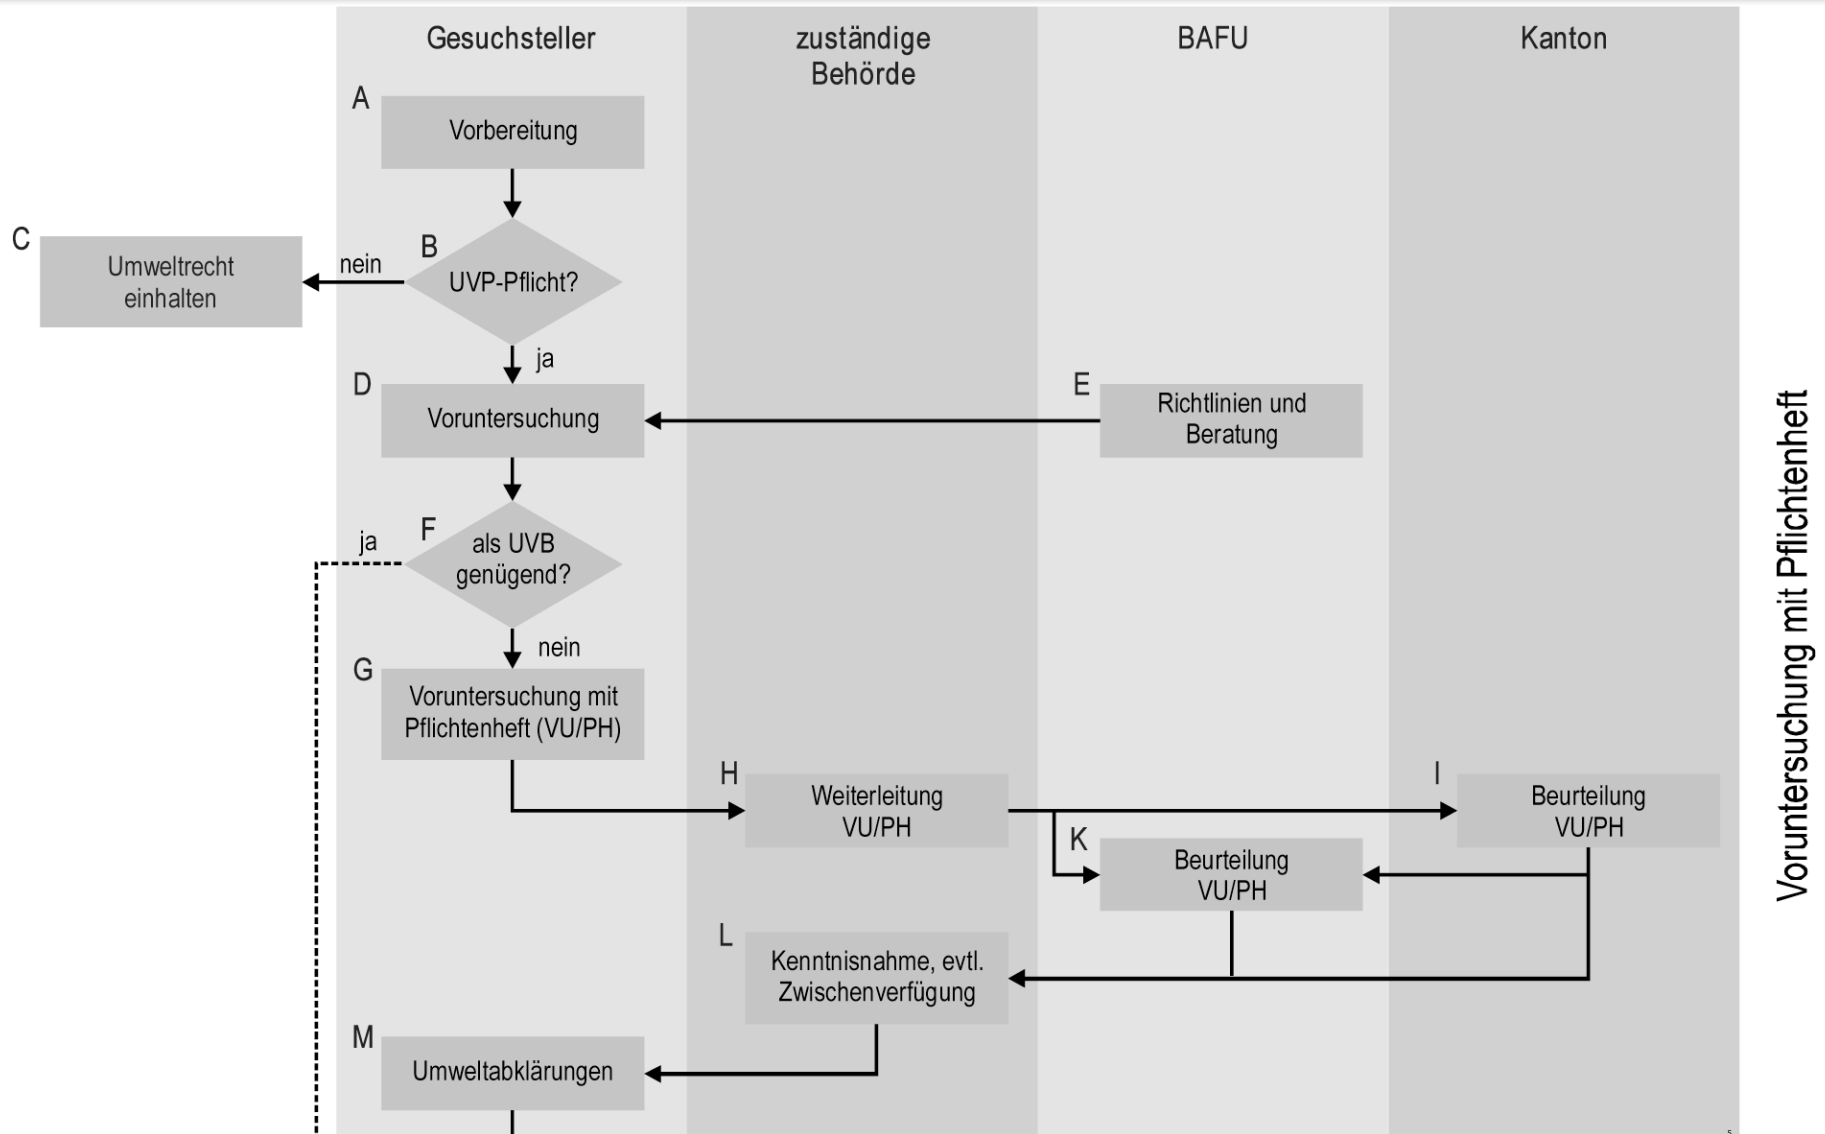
Gesuchsteller

zuständige Behörde

BAFU

Kanton

A
Vorbereitung

C
Umweltrecht einhalten

nein

B
UVP-Pflicht?

ja

D
Voruntersuchung

E
Richtlinien und Beratung

ja

F
als UVB genügend?

nein

G
Voruntersuchung mit Pflichtenheft (VU/PH)

H
Weiterleitung VU/PH

I
Beurteilung VU/PH

K
Beurteilung VU/PH

L
Kenntnisnahme, evtl. Zwischenverfügung

M
Umweltabklärungen

Voruntersuchung mit Pflichtenheft